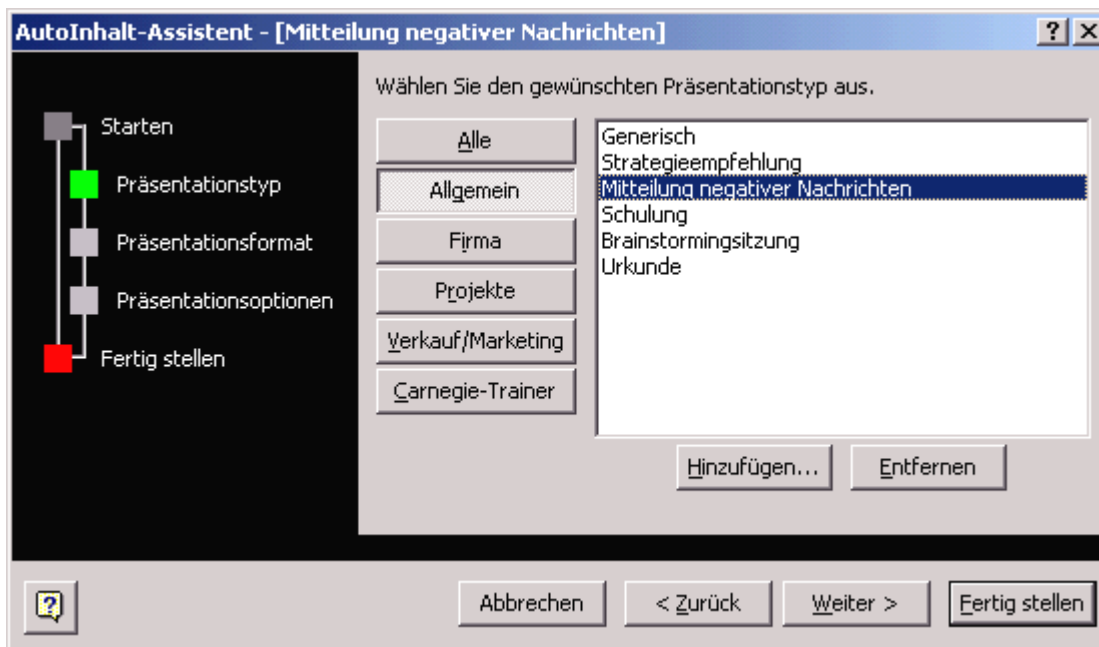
AutoInhalt-Assistent - [Mitteilung negativer Nachrichten]

?

Starten

Präsentationstyp

Präsentationsformat

Präsentationsoptionen

Fertig stellen

Wählen Sie den gewünschten Präsentationstyp aus.

Alle

Allgemein

Firma

Projekte

Verkauf/Marketing

Carnegie-Trainer

Generisch
Strategieempfehlung
Mitteilung negativer Nachrichten
Schulung
Brainstormingsitzung
Urkunde

Hinzufügen...

Entfernen

Abbrechen

< Zurück

Weiter >

Fertig stellen